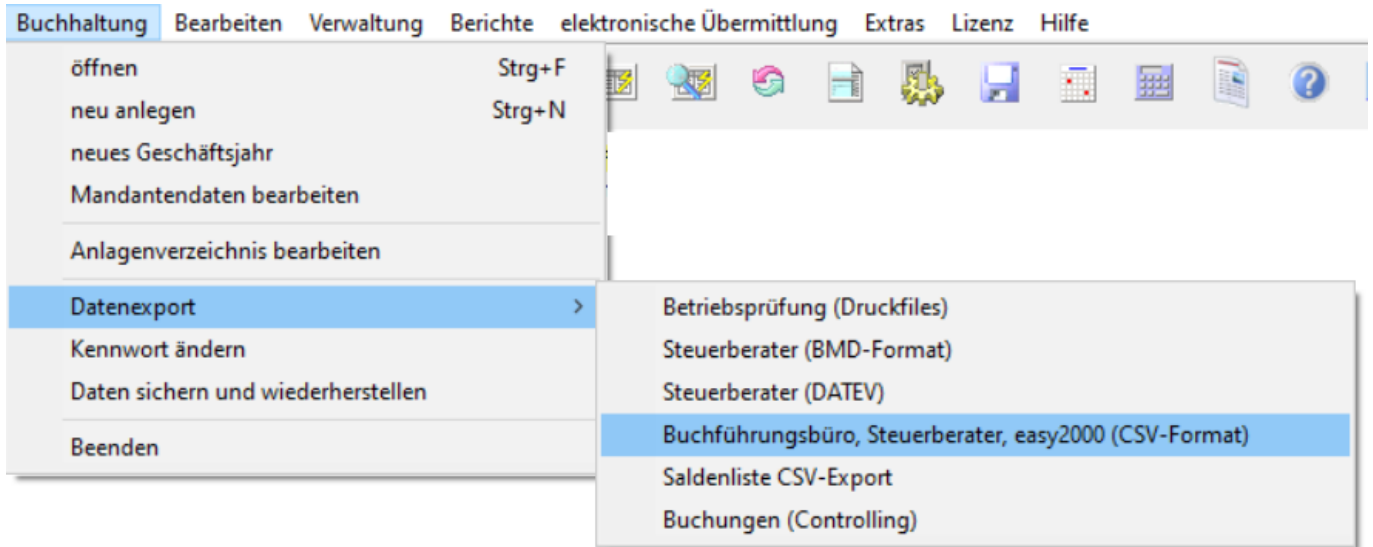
Buchhaltung Bearbeiten Verwaltung Berichte elektronische Übermittlung Extras Lizenz Hilfe

öffnen Strg+F
neu anlegen Strg+N
neues Geschäftsjahr
Mandantendaten bearbeiten
Anlagenverzeichnis bearbeiten
Datenexport
Kennwort ändern
Daten sichern und wiederherstellen
Beenden

Betriebsprüfung (Druckfiles)
Steuerberater (BMD-Format)
Steuerberater (DATEV)
Buchführungsbüro, Steuerberater, easy2000 (CSV-Format)
Saldenliste CSV-Export
Buchungen (Controlling)